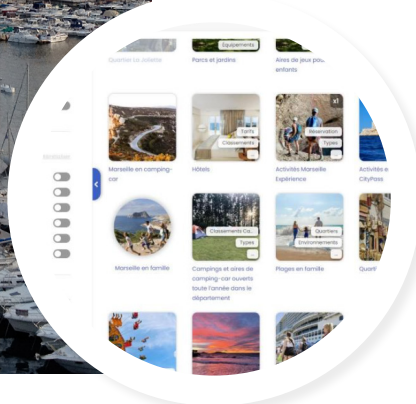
Quartier La Joliette

Equipements

Parcs et jardins

Aires de jeux pour enfants

Marseille en camping-car

Tarifs
Classements

Hôtels

Réservation
Types

Activités Marseille Expérience

Activités e CityPass

Marseille en famille

Classements Ca...
Types

Campings et aires de camping-car ouverts toute l'année dans le département

Quartiers
Environnements

Plages en famille

Quart